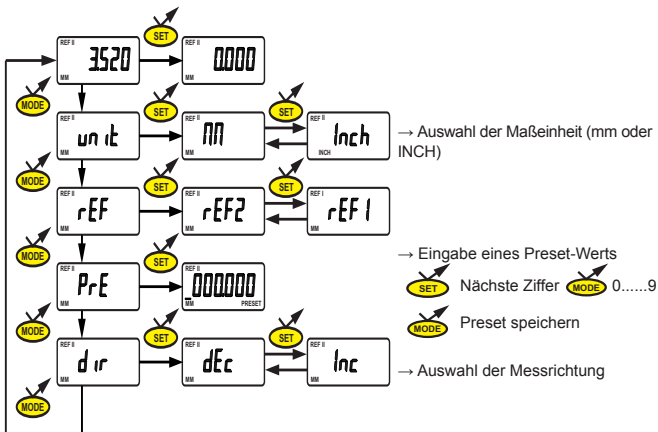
SET
REF II
3.520
MM
REF II
0.000
MODE
SET
REF II
unit
MM
MM
SET
Inch
INCH
→ Auswahl der Maßeinheit (mm oder INCH)
MODE
SET
REF II
rEF
MM
REF II
rEF2
MM
SET
REF I
rEF1
MM
MODE
SET
REF II
PrE
MM
000.000
PRESET
→ Eingabe eines Preset-Werts
SET Nächste Ziffer MODE 0......9
MODE Preset speichern
MODE
SET
REF II
dir
MM
dEc
MM
SET
Inc
MM
→ Auswahl der Messrichtung
MODE